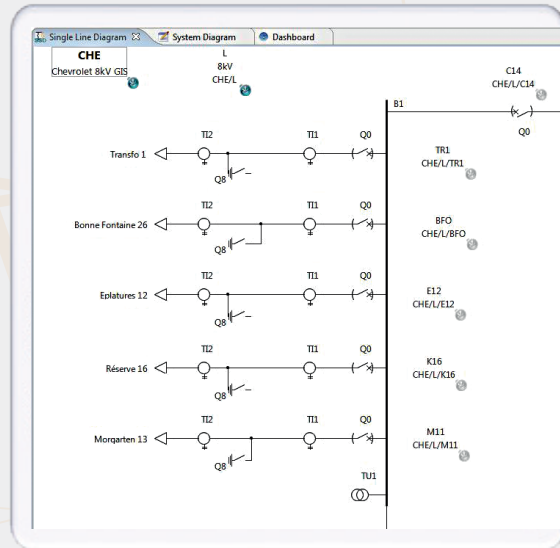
Single Line Diagram ☒ System Diagram Dashboard

CHE
Chevrolet 8kV GIS

L
8kV
CHE/L

C14
CHE/L/C14

B1

Q0

TI2 TI1 Q0
Transfo 1
Q8
TR1
CHE/L/TR1

TI2 TI1 Q0
Bonne Fontaine 26
Q8
BFO
CHE/L/BFO

TI2 TI1 Q0
Eplatures 12
Q8
E12
CHE/L/E12

TI2 TI1 Q0
Réserve 16
Q8
K16
CHE/L/K16

TI2 TI1 Q0
Morgarten 13
Q8
M11
CHE/L/M11

TU1